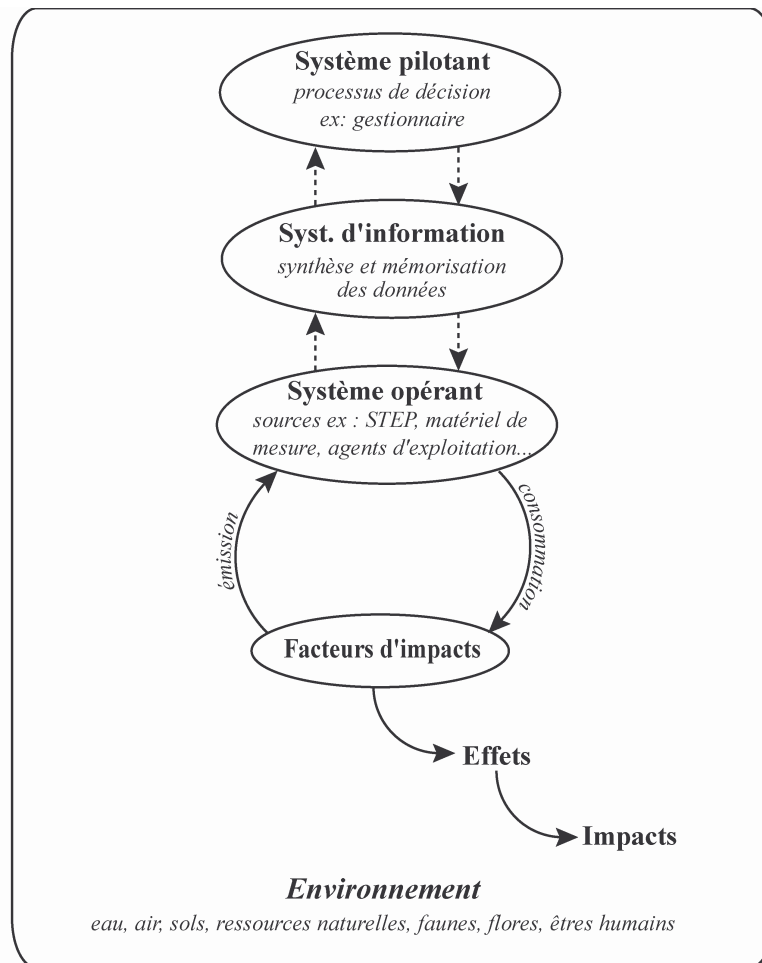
**Système pilotant**
*processus de décision*
*ex: gestionnaire*

**Syst. d'information**
*synthèse et mémorisation des données*

**Système opérant**
*sources ex : STEP, matériel de mesure, agents d'exploitation...*

*émission*

*consommation*

**Facteurs d'impacts**

**Effets**

**Impacts**

***Environnement***
*eau, air, sols, ressources naturelles, faunes, flores, êtres humains*